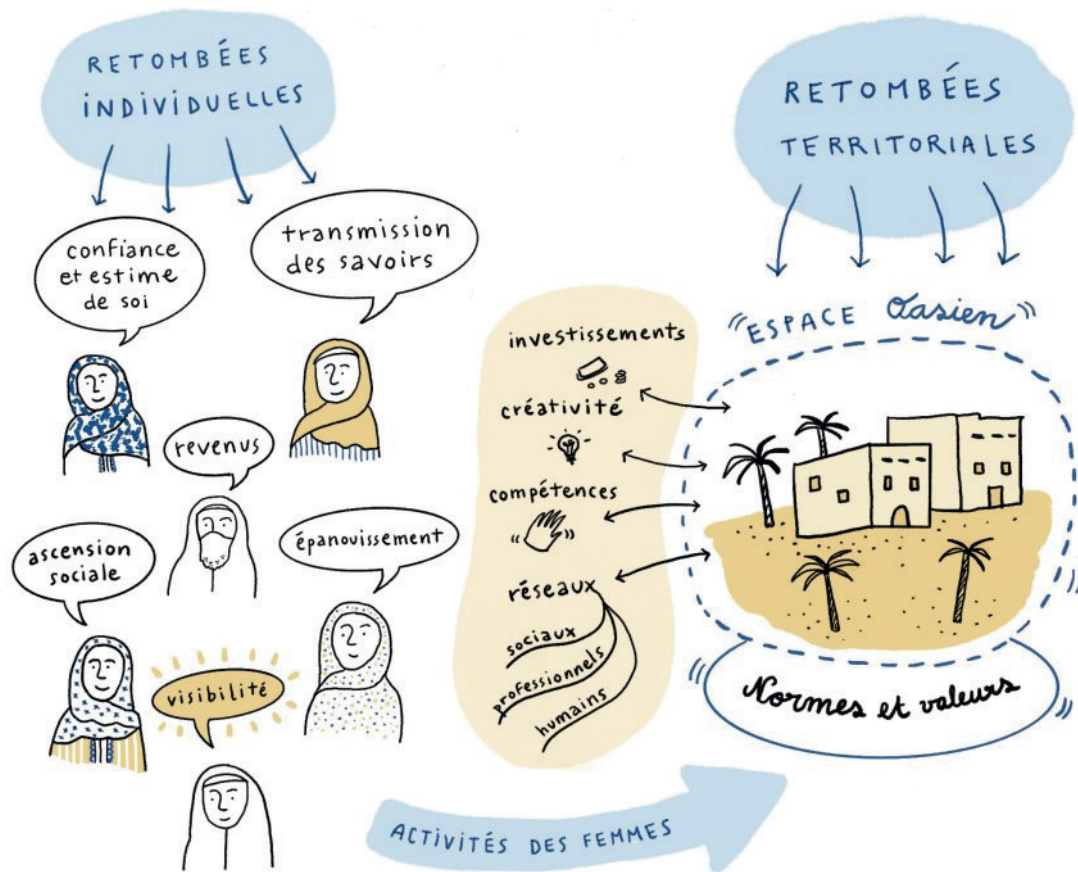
RETOMBÉES INDIVIDUELLES

confiance et estime de soi

transmission des savoirs

revenus

ascension sociale

épanouissement

visibilité

RETOMBÉES TERRITORIALES

ESPACE Oasien

investissements

créativité

compétences

réseaux

sociaux

professionnels

humains

Normes et valeurs

ACTIVITÉS DES FEMMES